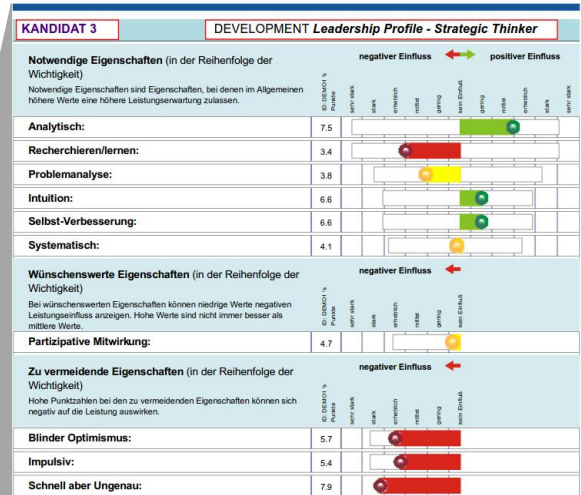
KANDIDAT 3

DEVELOPMENT *Leadership Profile - Strategic Thinker*

**Notwendige Eigenschaften** (in der Reihenfolge der Wichtigkeit)
Notwendige Eigenschaften sind Eigenschaften, bei denen im Allgemeinen höhere Werte eine höhere Leistungserwartung zulassen.

ID: DEMO1's Punkte

negativer Einfluss positiver Einfluss

sehr stark | stark | erheblich | mittel | gering | kein Einfluß | gering | mittel | erheblich | stark | sehr stark

| | |
|---|---|
| Analytisch: | 7.5 |
| Recherchieren/lernen: | 3.4 |
| Problemanalyse: | 3.8 |
| Intuition: | 6.6 |
| Selbst-Verbesserung: | 6.6 |
| Systematisch: | 4.1 |

**Wünschenswerte Eigenschaften** (in der Reihenfolge der Wichtigkeit)
Bei wünschenswerten Eigenschaften können niedrige Werte negativen Leistungseinfluss anzeigen. Hohe Werte sind nicht immer besser als mittlere Werte.

ID: DEMO1's Punkte

negativer Einfluss

sehr stark | stark | erheblich | mittel | gering | kein Einfluß

| | |
|---|---|
| Partizipative Mitwirkung: | 4.7 |

**Zu vermeidende Eigenschaften** (in der Reihenfolge der Wichtigkeit)
Hohe Punktzahlen bei den zu vermeidenden Eigenschaften können sich negativ auf die Leistung auswirken.

ID: DEMO1's Punkte

negativer Einfluss

sehr stark | stark | erheblich | mittel | gering | kein Einfluß

| | |
|---|---|
| Blinder Optimismus: | 5.7 |
| Impulsiv: | 5.4 |
| Schnell aber Ungenau: | 7.9 |